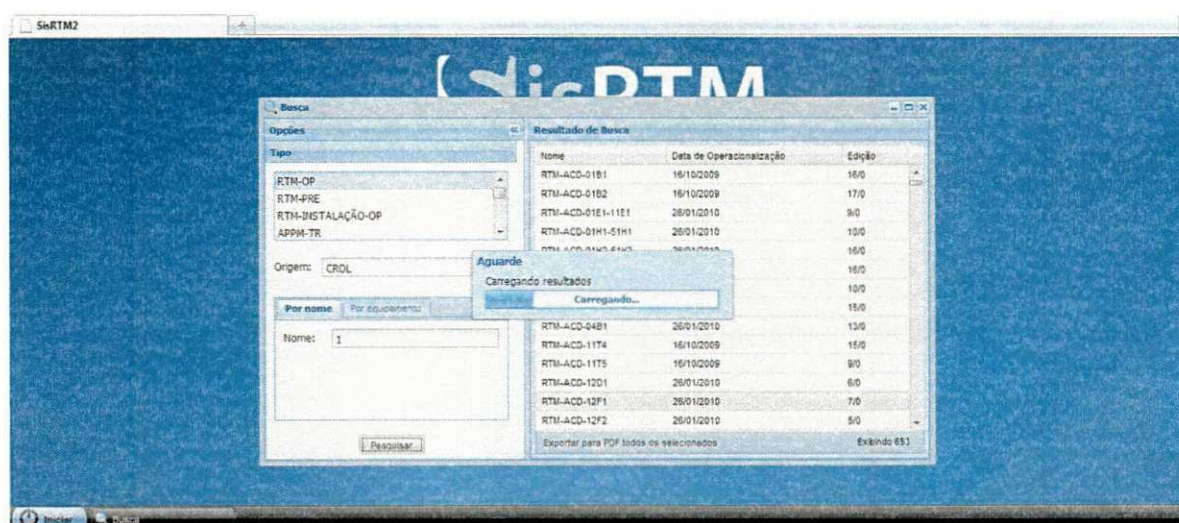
SisRTM2

SisRTM

Busca

Opções

Tipo

RTM-OP
RTM-PRE
RTM-INSTALAÇÃO-OP
APPM-TR

Origem: CROL

Por nome | Por equipamento

Nome: 1

Pesquisar

Resultado de Busca

| Nome | Data de Operacionalização | Edição |
|---|---|---|
| RTM-ACD-01B1 | 16/10/2009 | 16/0 |
| RTM-ACD-01B2 | 16/10/2009 | 17/0 |
| RTM-ACD-01E1-11E1 | 26/01/2010 | 9/0 |
| RTM-ACD-01H1-51H1 | 26/01/2010 | 10/0 |
| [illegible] | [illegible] | 16/0 |
| | | 16/0 |
| | | 10/0 |
| | | 15/0 |
| RTM-ACD-04B1 | 26/01/2010 | 13/0 |
| RTM-ACD-11T4 | 16/10/2009 | 15/0 |
| RTM-ACD-11T5 | 16/10/2009 | 9/0 |
| RTM-ACD-12D1 | 26/01/2010 | 6/0 |
| RTM-ACD-12F1 | 26/01/2010 | 7/0 |
| RTM-ACD-12F2 | 26/01/2010 | 5/0 |

Exportar para PDF todos os selecionados

Exibindo 651

Aguarde

Carregando resultados

Carregando...

Iniciar

Busca